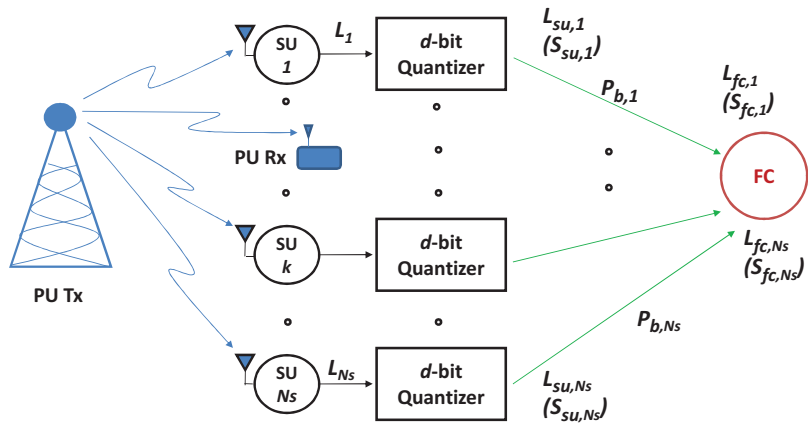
SU 1

$L_1$

*d*-bit Quantizer

$L_{su,1}$ $(S_{su,1})$

$P_{b,1}$

$L_{fc,1}$ $(S_{fc,1})$

PU Rx

FC

SU *k*

*d*-bit Quantizer

$L_{fc,Ns}$ $(S_{fc,Ns})$

PU Tx

$P_{b,Ns}$

SU *Ns*

$L_{Ns}$

*d*-bit Quantizer

$L_{su,Ns}$ $(S_{su,Ns})$